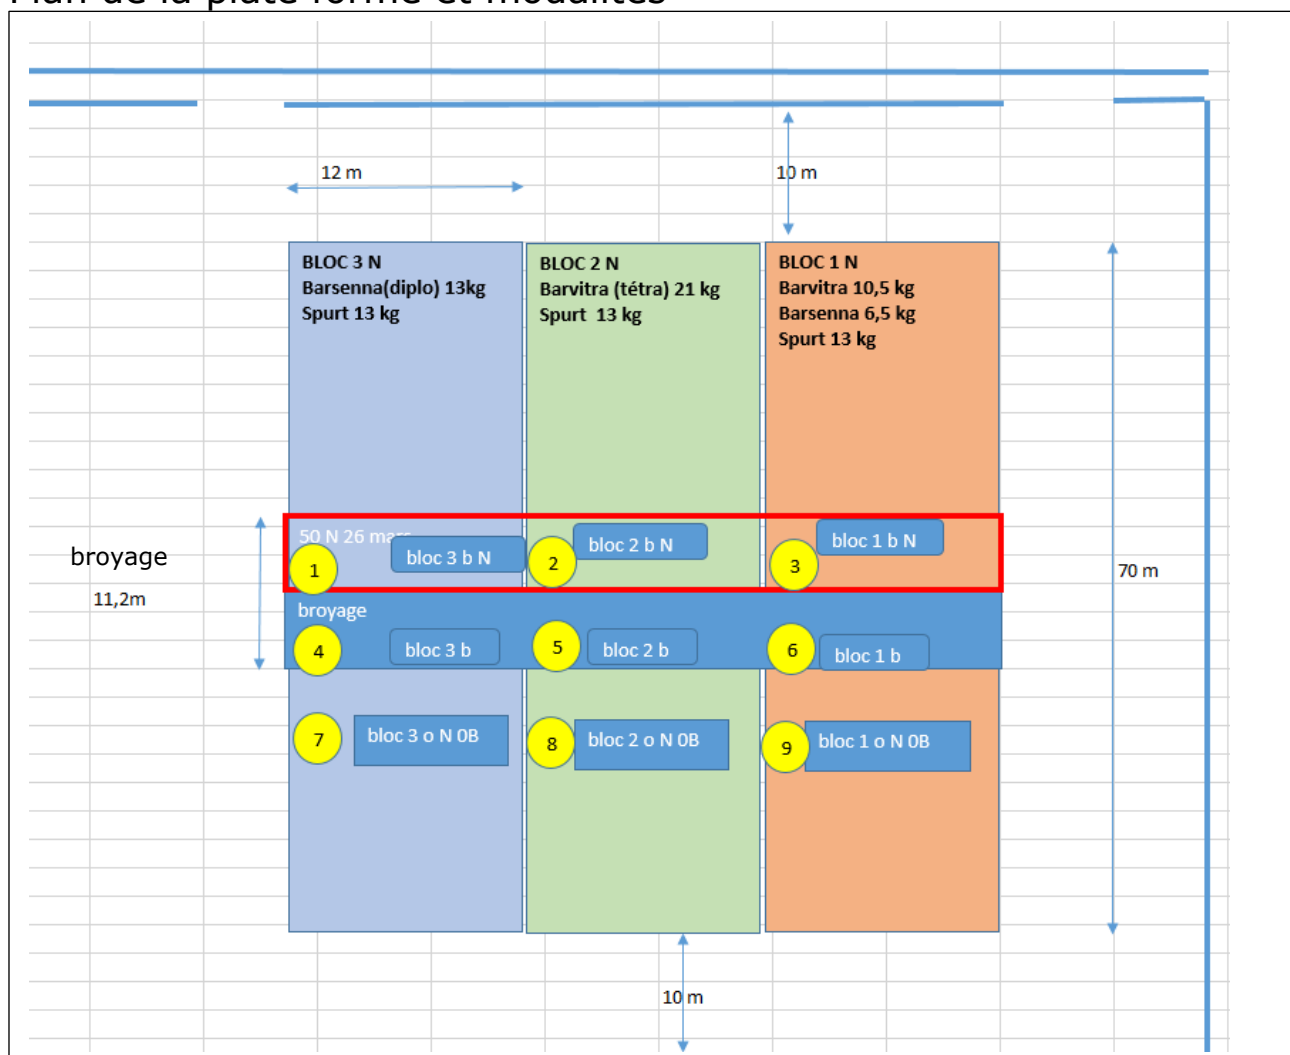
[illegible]

12 m

10 m

BLOC 3 N
Barsenna(diplo) 13kg
Spurt 13 kg

BLOC 2 N
Barvitra (tétra) 21 kg
Spurt 13 kg

BLOC 1 N
Barvitra 10,5 kg
Barsenna 6,5 kg
Spurt 13 kg

70 m

broyage
11,2m

50 N 26 ma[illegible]

1 bloc 3 b N
2 bloc 2 b N
3 bloc 1 b N

broyage

4 bloc 3 b
5 bloc 2 b
6 bloc 1 b

7 bloc 3 o N 0B
8 bloc 2 o N 0B
9 bloc 1 o N 0B

10 m